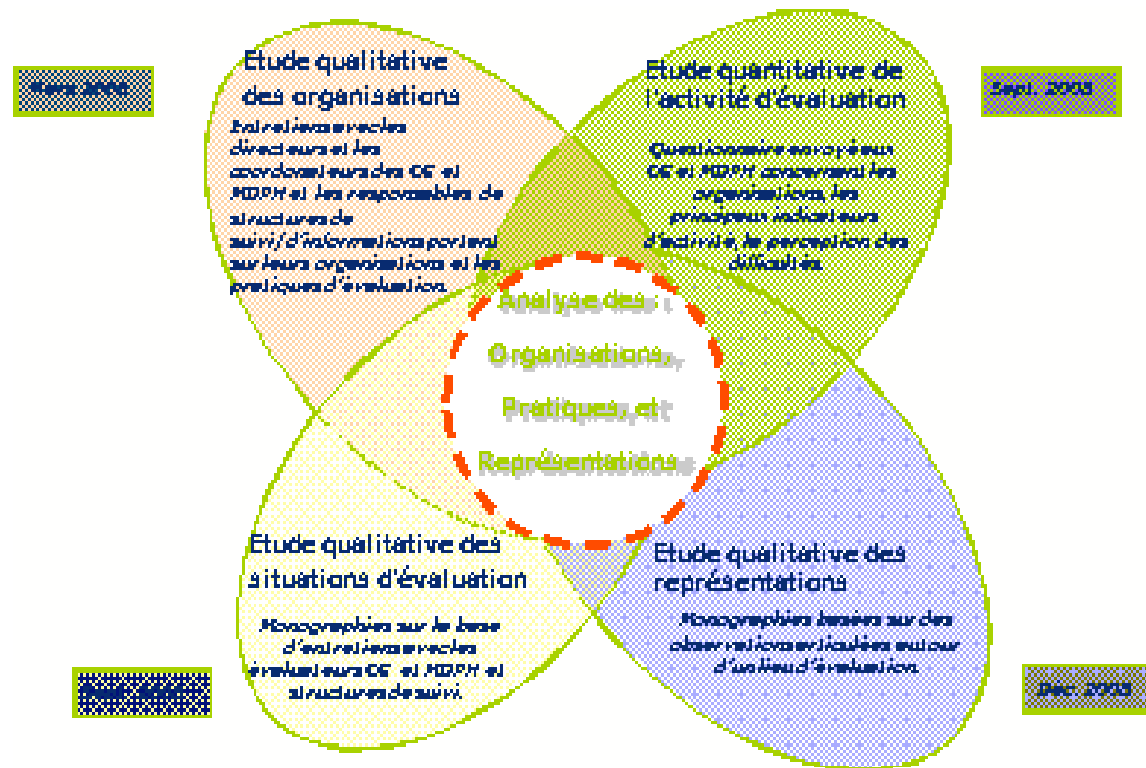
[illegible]

Etude qualitative des organisations

Entretiens avec les directeurs et les coordonnateurs des CG et MDPH et les responsables de structures de suivi/d'informations portant sur leurs organisations et les pratiques d'évaluation.

Etude quantitative de l'activité d'évaluation

Sept. 2008

Questionnaire européens CG et MDPH concernant les organisations, les principaux indicateurs d'activité, la perception des difficultés.

Analyse des Organisations, Pratiques, et Représentations

Etude qualitative des situations d'évaluation

Monographies sur la base d'entretiens avec les évaluateurs CG et MDPH et structures de suivi.

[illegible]

Etude qualitative des représentations

Monographies basées sur des observations articulées autour d'outils d'évaluation.

Déc. 2008